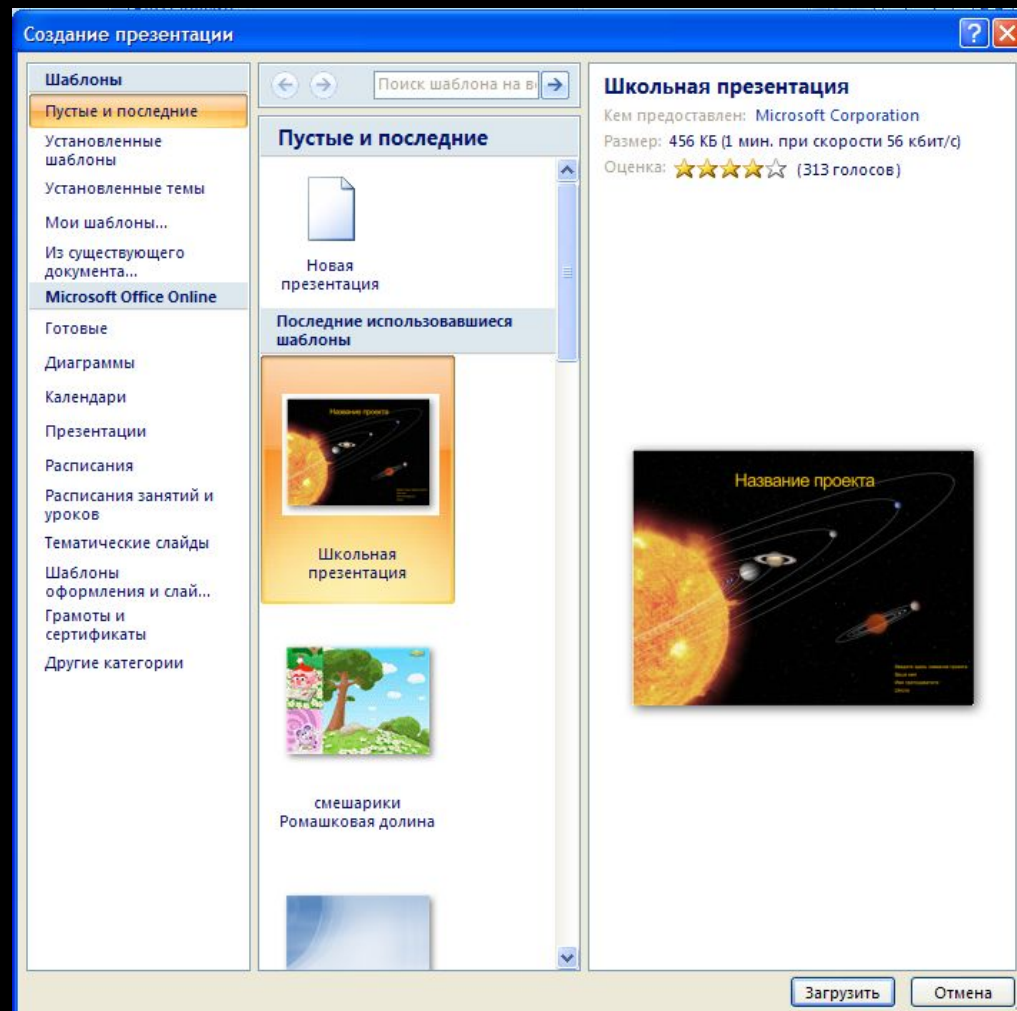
Создание презентации

Шаблоны

Пустые и последние

Установленные шаблоны

Установленные темы

Мои шаблоны...

Из существующего документа...

Microsoft Office Online

Готовые

Диаграммы

Календари

Презентации

Расписания

Расписания занятий и уроков

Тематические слайды

Шаблоны оформления и слай...

Грамоты и сертификаты

Другие категории

Поиск шаблона на в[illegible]

Пустые и последние

Новая презентация

Последние использовавшиеся шаблоны

Название проекта

Школьная презентация

смешарики Ромашковая долина

Школьная презентация

Кем предоставлен: Microsoft Corporation

Размер: 456 КБ (1 мин. при скорости 56 кбит/с)

Оценка: (313 голосов)

Название проекта

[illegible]

Загрузить

Отмена